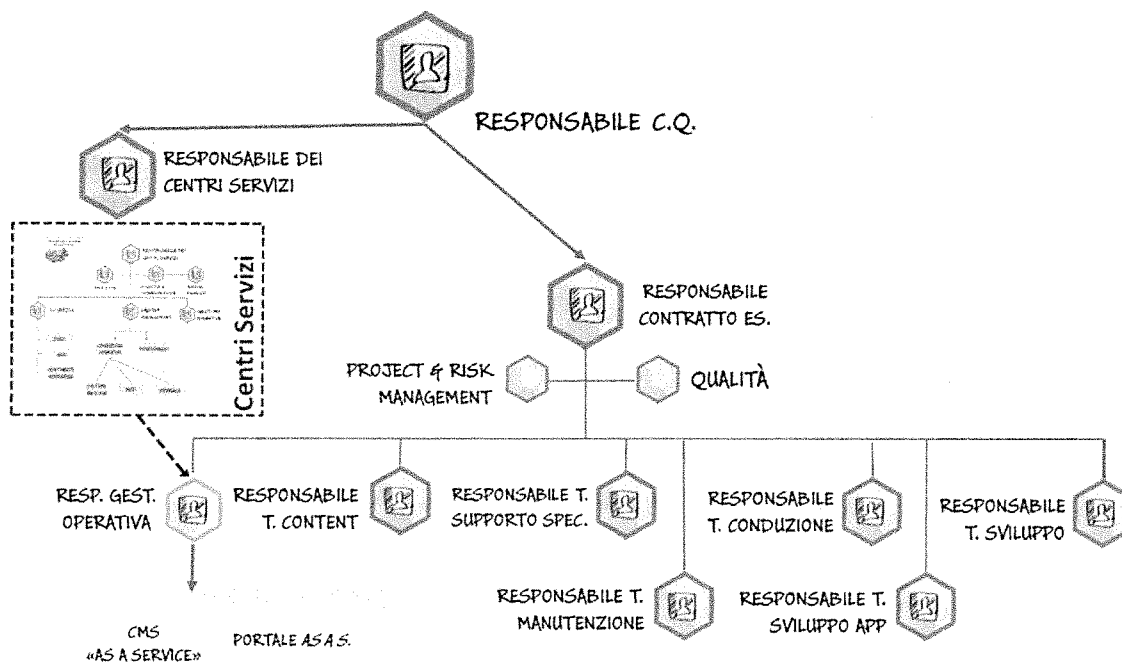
RESPONSABILE C.Q.

RESPONSABILE DEI CENTRI SERVIZI

Centri Servizi

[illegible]

RESPONSABILE CONTRATTO ES.

PROJECT & RISK MANAGEMENT

QUALITÀ

RESP. GEST. OPERATIVA

RESPONSABILE T. CONTENT

RESPONSABILE T. SUPPORTO SPEC.

RESPONSABILE T. CONDUZIONE

RESPONSABILE T. SVILUPPO

RESPONSABILE T. MANUTENZIONE

RESPONSABILE T. SVILUPPO APP

CMS «AS A SERVICE»

PORTALE AS A S.